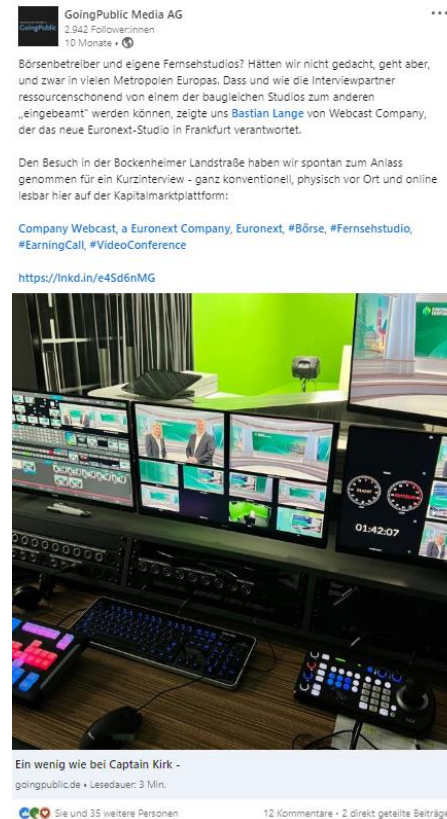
GoingPublic Media AG
2.942 Follower:innen
10 Monate •

Börsenbetreiber und eigene Fernsehstudios? Hätten wir nicht gedacht, geht aber, und zwar in vielen Metropolen Europas. Dass und wie die Interviewpartner ressourcenschonend von einem der baugleichen Studios zum anderen „eingebeamt" werden können, zeigte uns Bastian Lange von Webcast Company, der das neue Euronext-Studio in Frankfurt verantwortet.

Den Besuch in der Bockenheimer Landstraße haben wir spontan zum Anlass genommen für ein Kurzinterview - ganz konventionell, physisch vor Ort und online lesbar hier auf der Kapitalmarktplattform:

Company Webcast, a Euronext Company, Euronext, #Börse, #Fernsehstudio, #EarningCall, #VideoConference

https://lnkd.in/e4Sd6nMG

01:42:07

Ein wenig wie bei Captain Kirk -
goingpublic.de • Lesedauer: 3 Min.

Sie und 35 weitere Personen
12 Kommentare • 2 direkt geteilte Beiträge